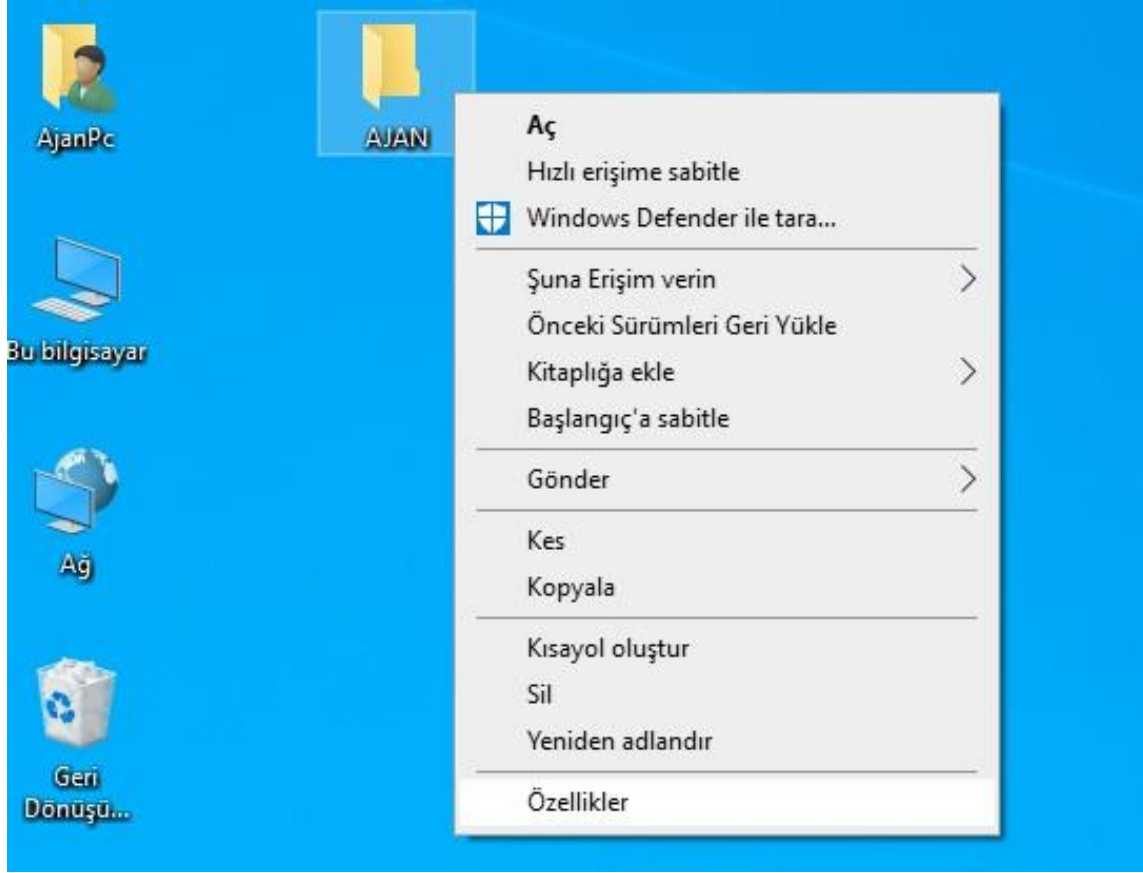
AjanPc

AJAN

Bu bilgisayar

Ağ

Geri Dönüşü...

Aç
Hızlı erişime sabitle
Windows Defender ile tara...

Şuna Erişim verin
Önceki Sürümleri Geri Yükle
Kitaplığa ekle
Başlangıç'a sabitle

Gönder

Kes
Kopyala

Kısayol oluştur
Sil
Yeniden adlandır

Özellikler